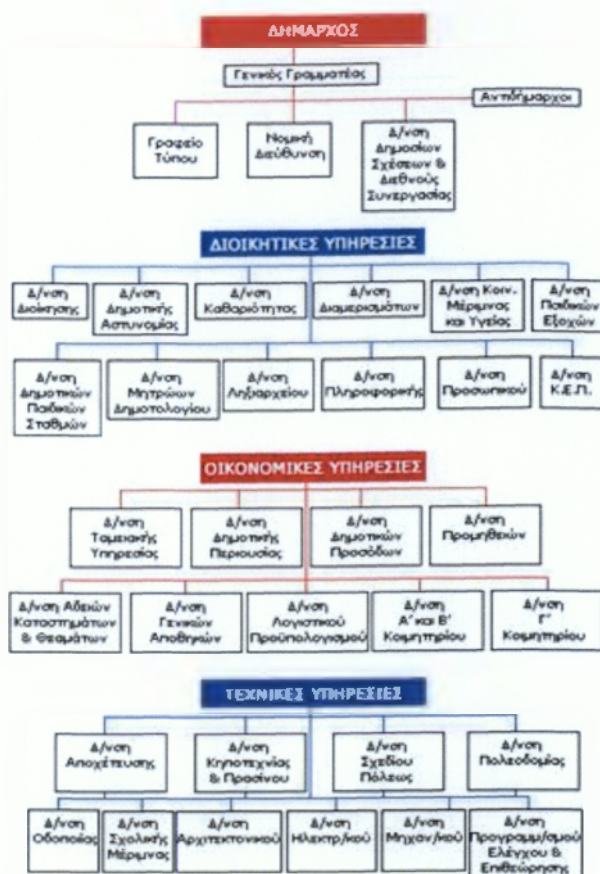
ΔΗΜΑΡΧΟΣ

Γενικός Γραμματέας

Αντιδήμαρχοι

Γραφείο Τύπου

Νομική Διεύθυνση

Δ/νση Δημοσίων Σχέσεων & Διεθνούς Συνεργασίας

ΔΙΟΙΚΗΤΙΚΕΣ ΥΠΗΡΕΣΙΕΣ

Δ/νση Διοίκησης

Δ/νση Δημοτικής Αστυνομίας

Δ/νση Καθαριότητας

Δ/νση Διαμερισμάτων

Δ/νση Κοιν. Μέριμνας και Υγείας

Δ/νση Παιδικών Εξοχών

Δ/νση Δημοτικών Παιδικών Σταθμών

Δ/νση Μητρώων Δημοτολογίου

Δ/νση Ληξιαρχείου

Δ/νση Πληροφορικής

Δ/νση Προσωπικού

Δ/νση Κ.Ε.Π.

ΟΙΚΟΝΟΜΙΚΕΣ ΥΠΗΡΕΣΙΕΣ

Δ/νση Ταμειακής Υπηρεσίας

Δ/νση Δημοτικής Περιουσίας

Δ/νση Δημοτικών Προσόδων

Δ/νση Προμηθειών

Δ/νση Αδειών Καταστημάτων & Θεαμάτων

Δ/νση Γενικών Αποθηκών

Δ/νση Λογιστικού Προϋπολογισμού

Δ/νση Α' και Β' Κοιμητηρίου

Δ/νση Γ' Κοιμητηρίου

ΤΕΧΝΙΚΕΣ ΥΠΗΡΕΣΙΕΣ

Δ/νση Αποχέτευσης

Δ/νση Κηποτεχνίας & Πρασίνου

Δ/νση Σχεδίου Πόλεως

Δ/νση Πολεοδομίας

Δ/νση Οδοποιίας

Δ/νση Σχολικής Μέριμνας

Δ/νση Αρχιτεκτονικού

Δ/νση Ηλεκτρ/κού

Δ/νση Μηχαν/κού

Δ/νση Προγραμμ/σμού Ελέγχου & Επιθεώρησης